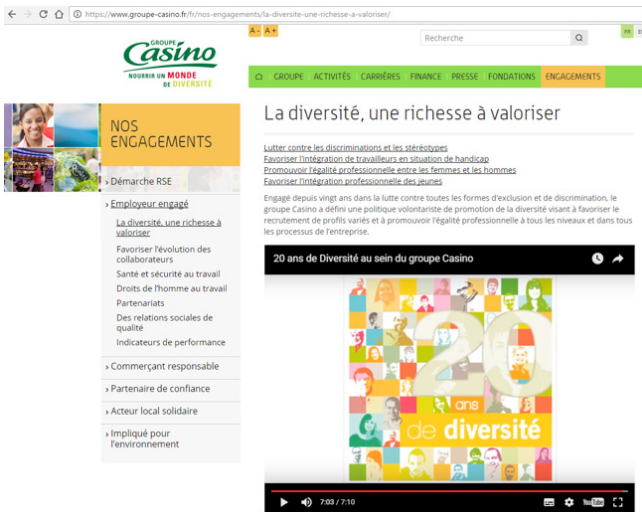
https://www.groupe-casino.fr/fr/nos-engagements/la-diversite-une-richesse-a-valoriser/

GROUPE
Casino
NOURRIR UN MONDE DE DIVERSITÉ

A- A+

Recherche

FR EN

GROUPE ACTIVITÉS CARRIÈRES FINANCE PRESSE FONDATIONS ENGAGEMENTS

NOS ENGAGEMENTS

› Démarche RSE

› Employeur engagé

La diversité, une richesse à valoriser

Favoriser l'évolution des collaborateurs

Santé et sécurité au travail

Droits de l'homme au travail

Partenariats

Des relations sociales de qualité

Indicateurs de performance

› Commerçant responsable

› Partenaire de confiance

› Acteur local solidaire

› Impliqué pour l'environnement

La diversité, une richesse à valoriser

Lutter contre les discriminations et les stéréotypes
Favoriser l'intégration de travailleurs en situation de handicap
Promouvoir l'égalité professionnelle entre les femmes et les hommes
Favoriser l'intégration professionnelle des jeunes

Engagé depuis vingt ans dans la lutte contre toutes les formes d'exclusion et de discrimination, le groupe Casino a défini une politique volontariste de promotion de la diversité visant à favoriser le recrutement de profils variés et à promouvoir l'égalité professionnelle à tous les niveaux et dans tous les processus de l'entreprise.

20 ans de Diversité au sein du groupe Casino

20 ans de diversité

7:03 / 7:10

YouTube